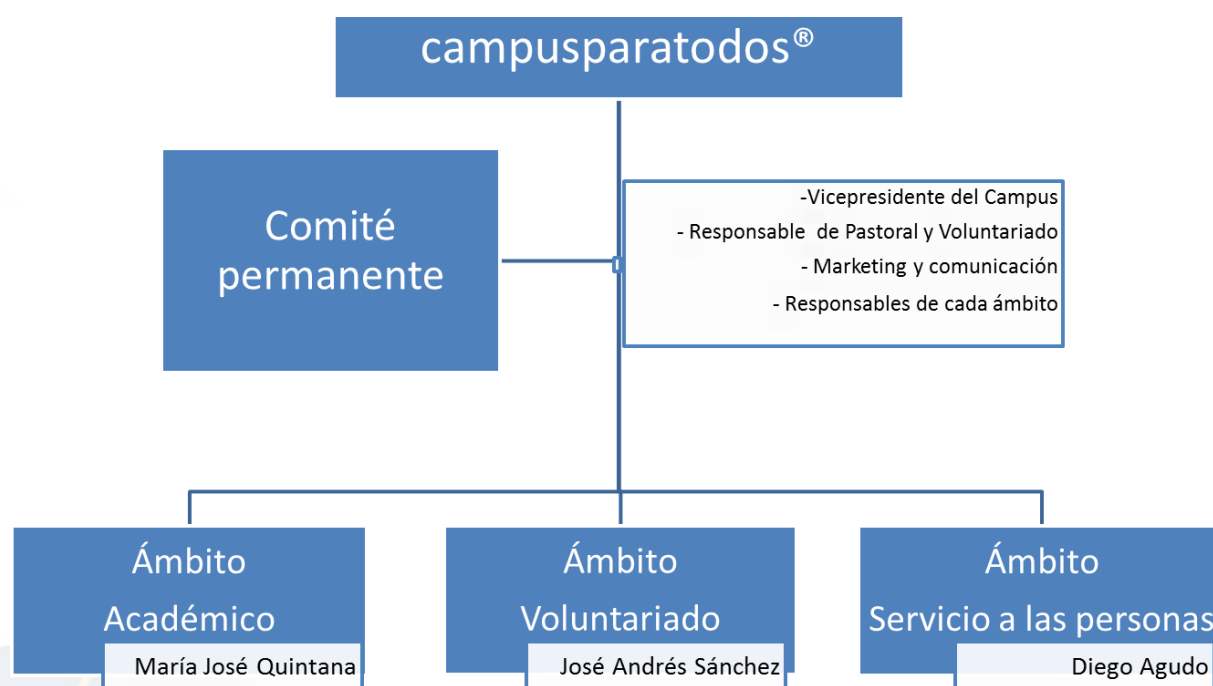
campusparatodos®

Comité permanente

-Vicepresidente del Campus
- Responsable de Pastoral y Voluntariado
- Marketing y comunicación
- Responsables de cada ámbito

Ámbito Académico
María José Quintana

Ámbito Voluntariado
José Andrés Sánchez

Ámbito Servicio a las personas
Diego Agudo